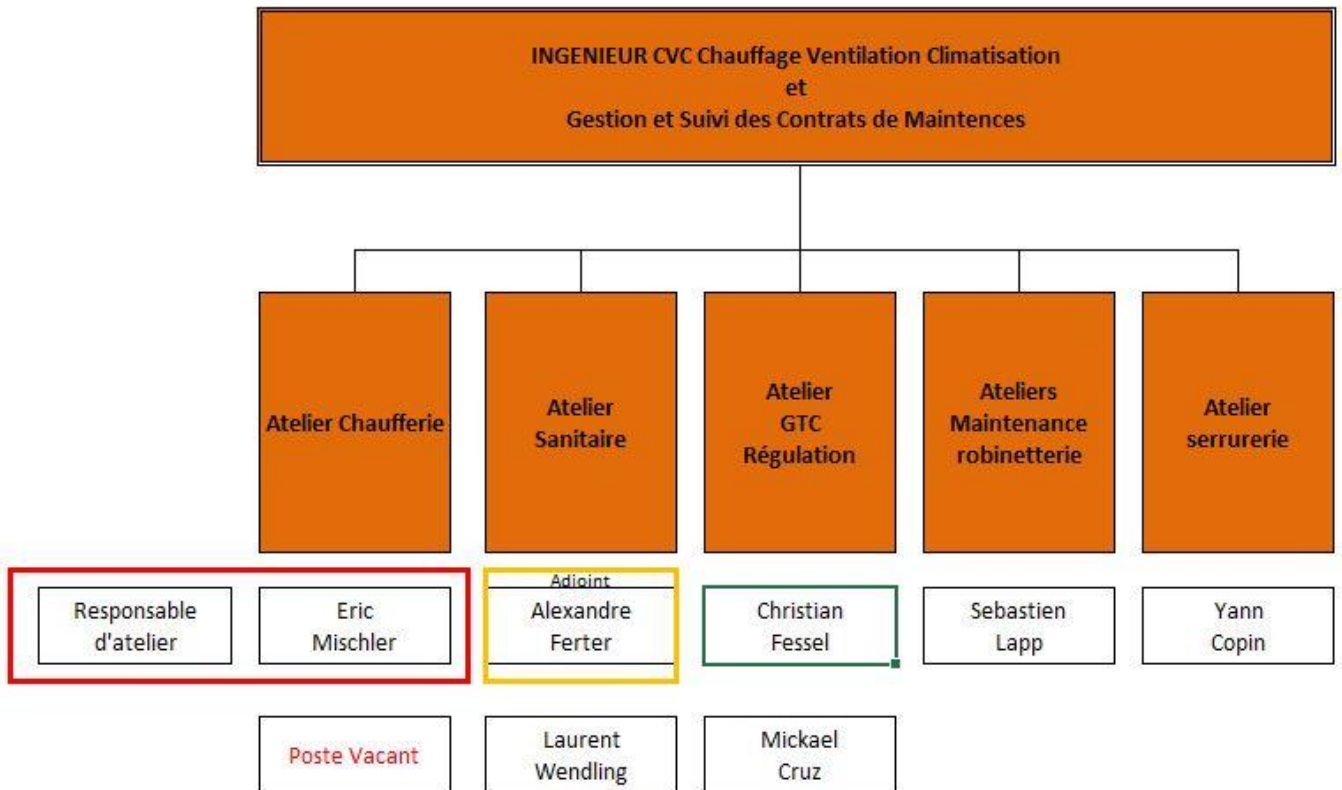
INGENIEUR CVC Chauffage Ventilation Climatisation
et
Gestion et Suivi des Contrats de Maintences

Atelier Chaufferie

Atelier Sanitaire

Atelier GTC Régulation

Ateliers Maintenance robinetterie

Atelier serrurerie

Responsable d'atelier

Eric Mischler

Adjoint

Alexandre Ferter

Christian Fessel

Sebastien Lapp

Yann Copin

Poste Vacant

Laurent Wendling

Mickael Cruz